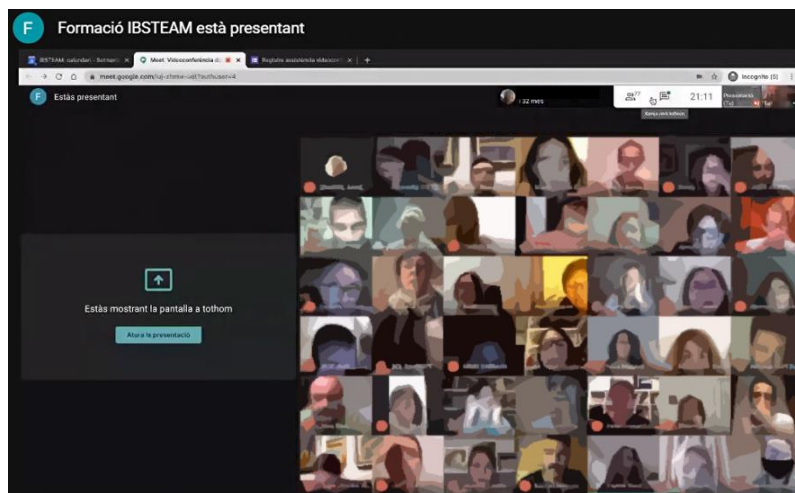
F Formació IBSTEAM està presentant

IBSTEAM: calendari - Setmana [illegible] ×
Meet: Videoconferència d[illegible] ×
Registre assistència videoconf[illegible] ×
+

meet.google.com/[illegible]

Incognito

F Estàs presentant

i 32 més

21:11

Presentació

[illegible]

Estàs mostrant la pantalla a tothom

Atura la presentació